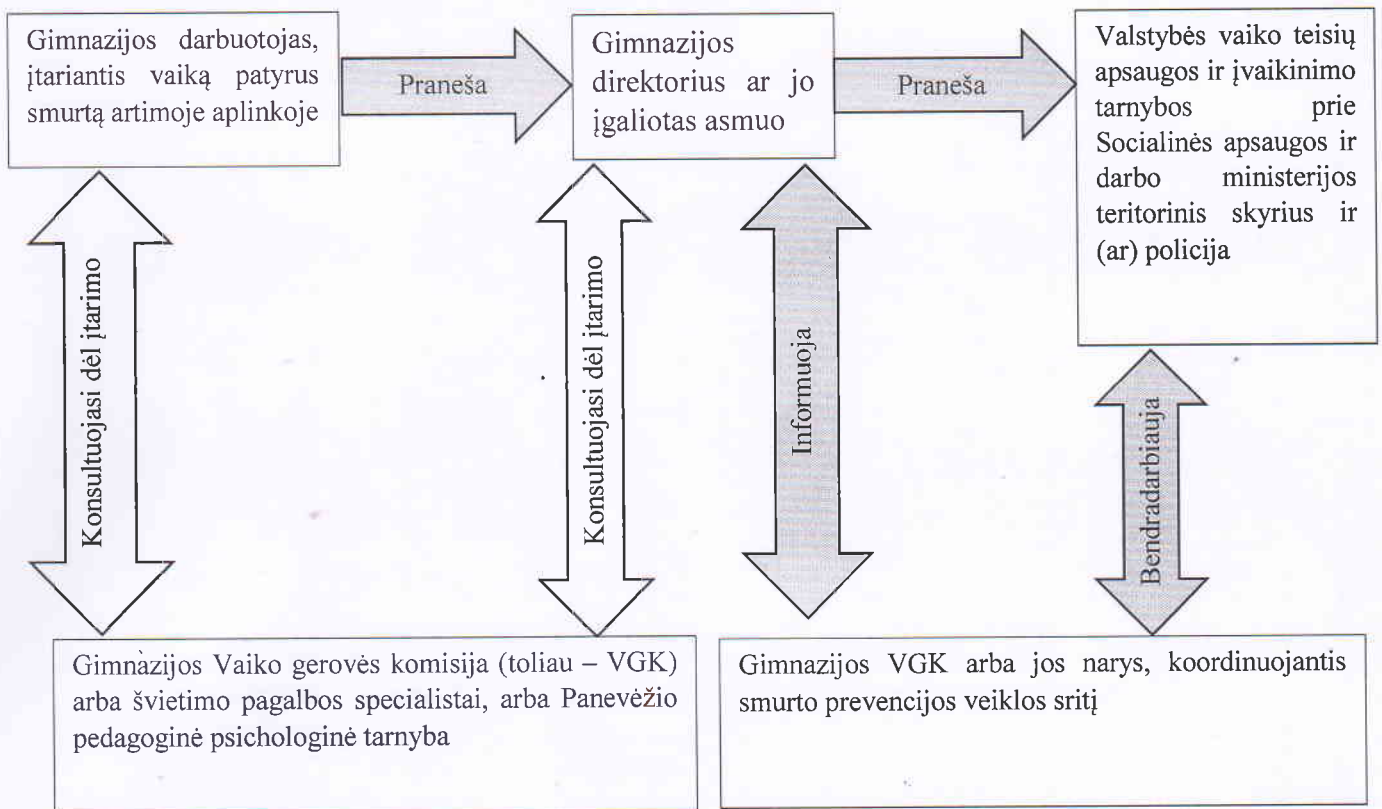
Gimnazijos darbuotojas, įtariantis vaiką patyrus smurtą artimoje aplinkoje

Praneša

Gimnazijos direktorius ar jo įgaliotas asmuo

Praneša

Valstybės vaiko teisių apsaugos ir įvaikinimo tarnybos prie Socialinės apsaugos ir darbo ministerijos teritorinis skyrius ir (ar) policija

Konsultuojasi dėl įtarimo

Konsultuojasi dėl įtarimo

Informuoja

Bendradarbiauja

Gimnazijos Vaiko gerovės komisija (toliau – VGK) arba švietimo pagalbos specialistai, arba Panevėžio pedagoginė psichologinė tarnyba

Gimnazijos VGK arba jos narys, koordinuojantis smurto prevencijos veiklos sritį